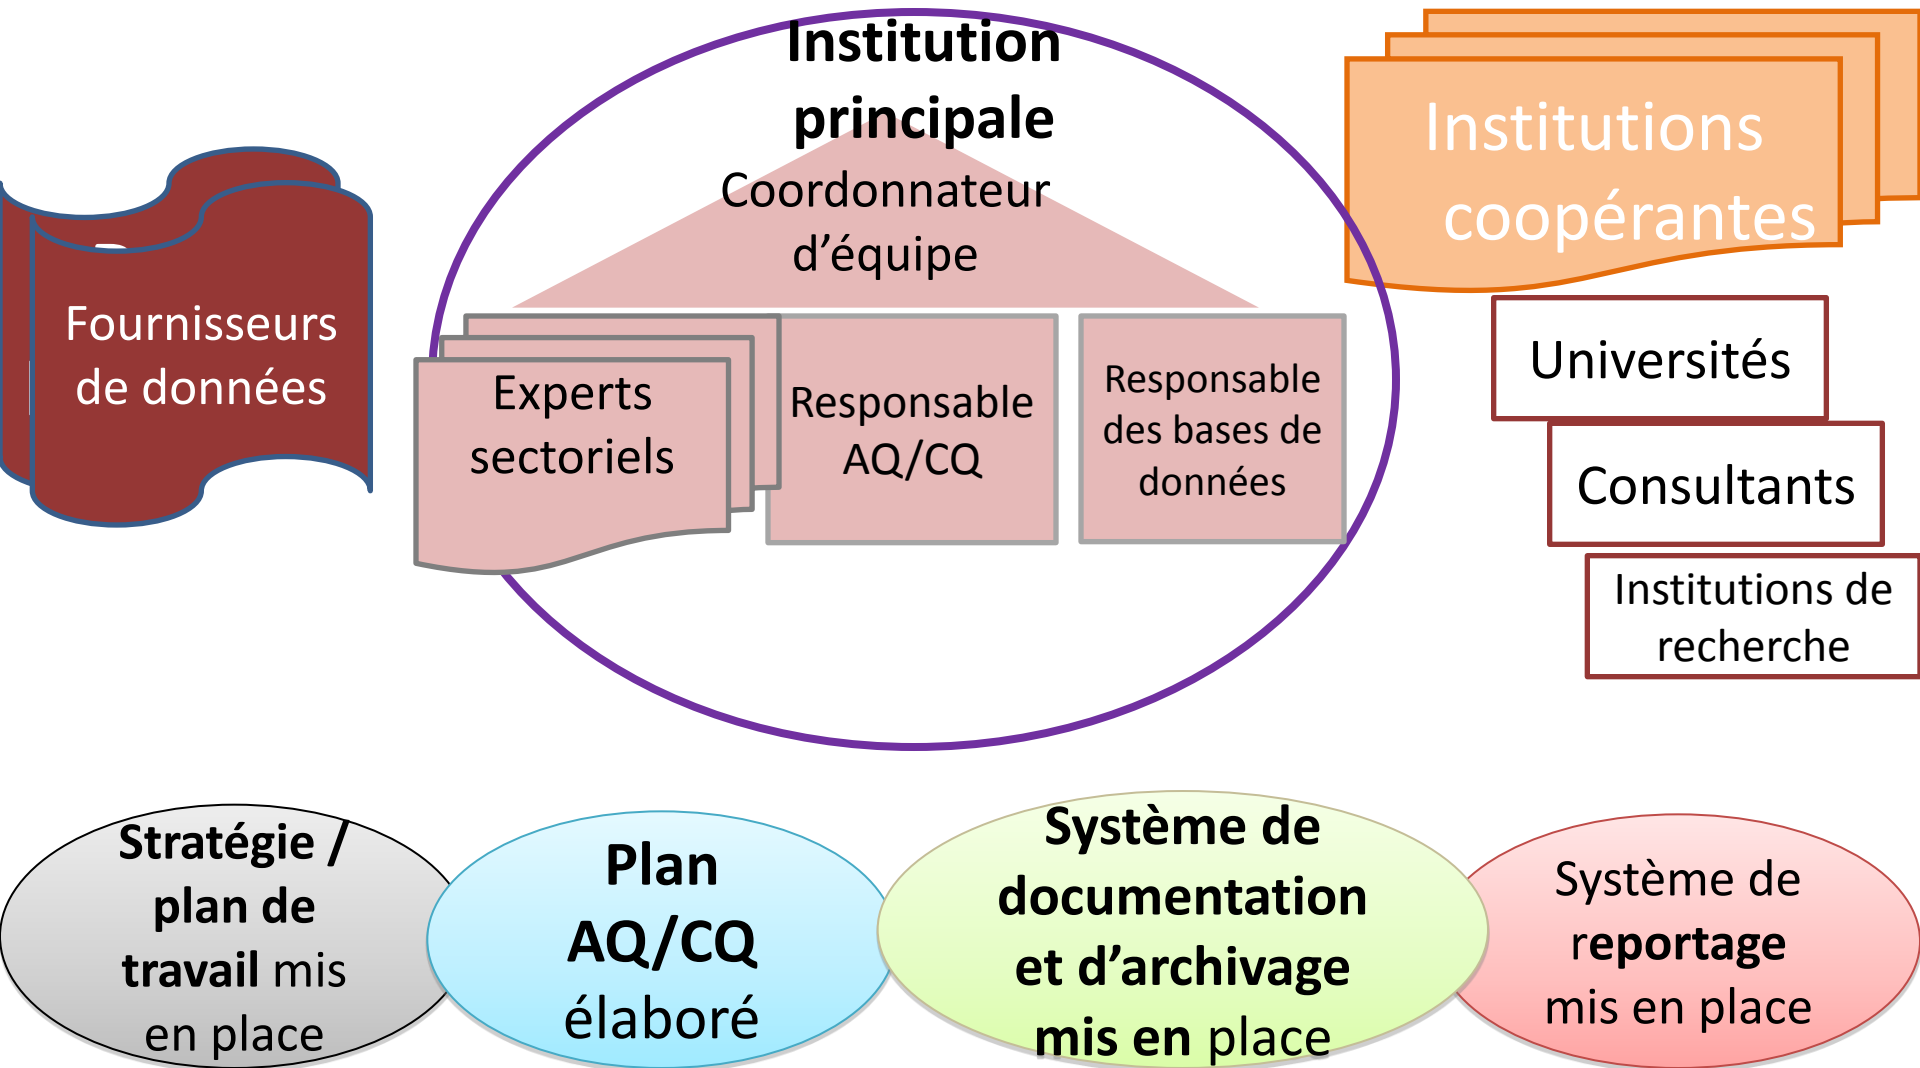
Institution principale

Coordonnateur d'équipe

Experts sectoriels

Responsable AQ/CQ

Responsable des bases de données

Fournisseurs de données

Institutions coopérantes

Universités

Consultants

Institutions de recherche

Stratégie / plan de travail mis en place

Plan AQ/CQ élaboré

Système de documentation et d'archivage mis en place

Système de reportage mis en place